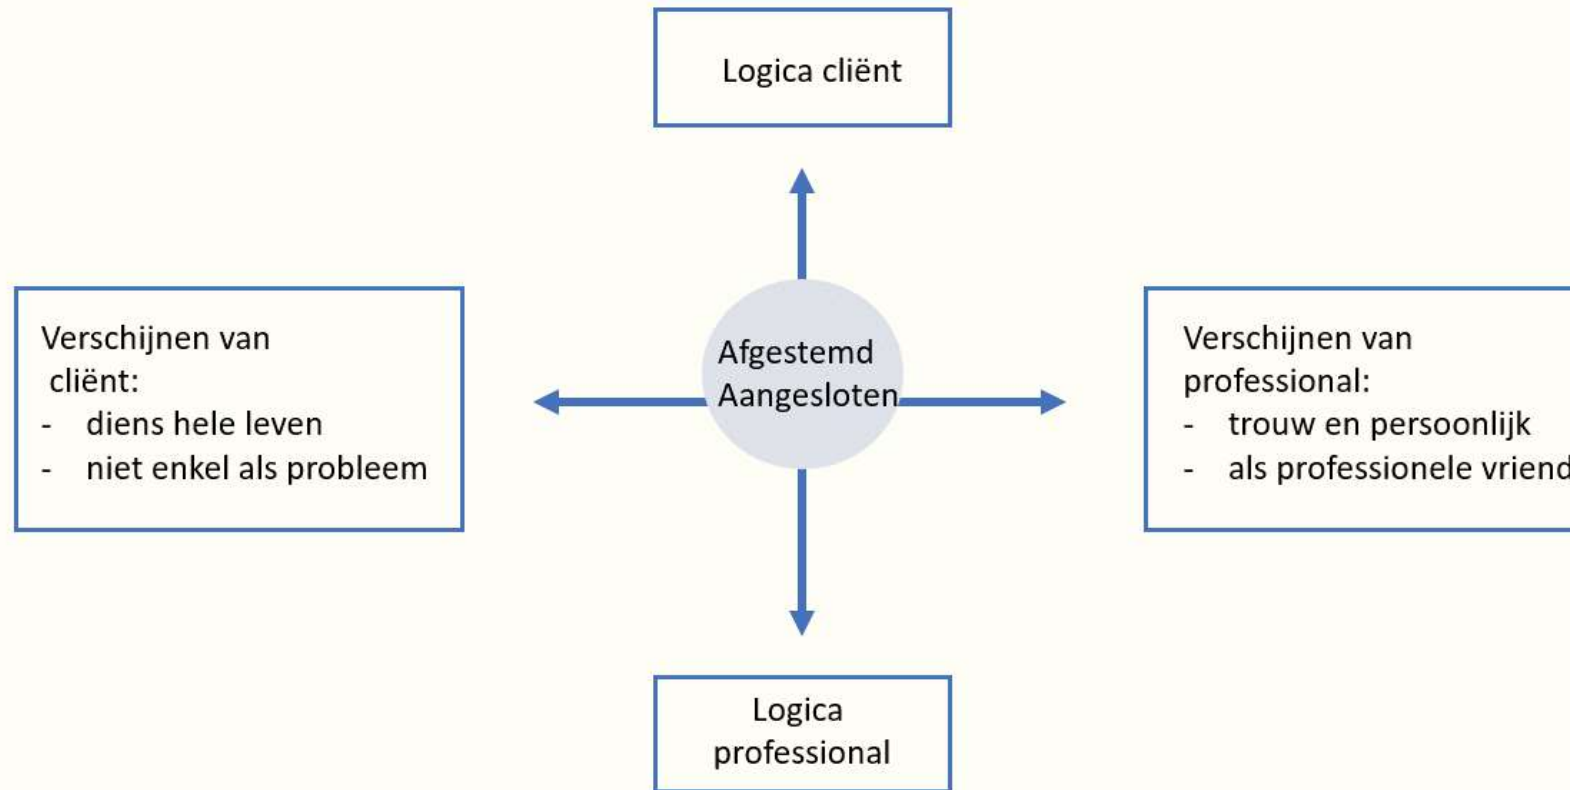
Logica cliënt

Verschijnen van cliënt:
- diens hele leven
- niet enkel als probleem

Afgestemd
Aangesloten

Verschijnen van professional:
- trouw en persoonlijk
- als professionele vriend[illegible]

Logica professional